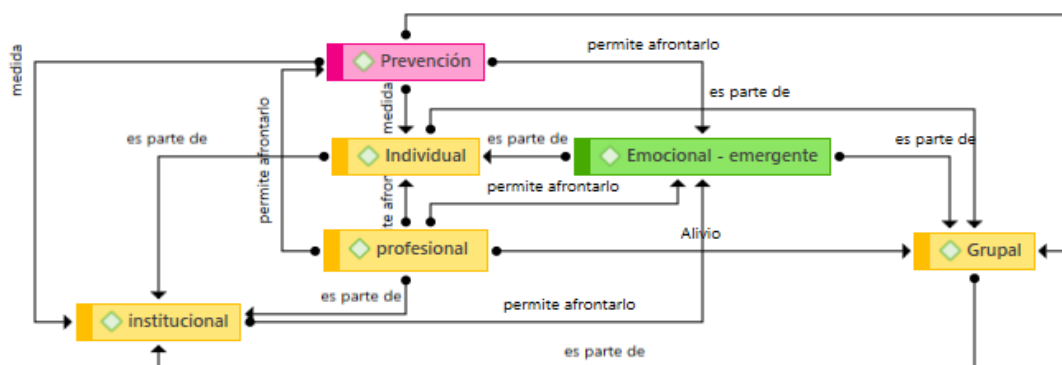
medida

Prevención

permite afrontarlo

es parte de

medida

es parte de

permite afrontarlo

Individual

es parte de

Emocional - emergente

es parte de

permite afrontarlo

te afron

profesional

Alivio

Grupal

es parte de

permite afrontarlo

institucional

es parte de